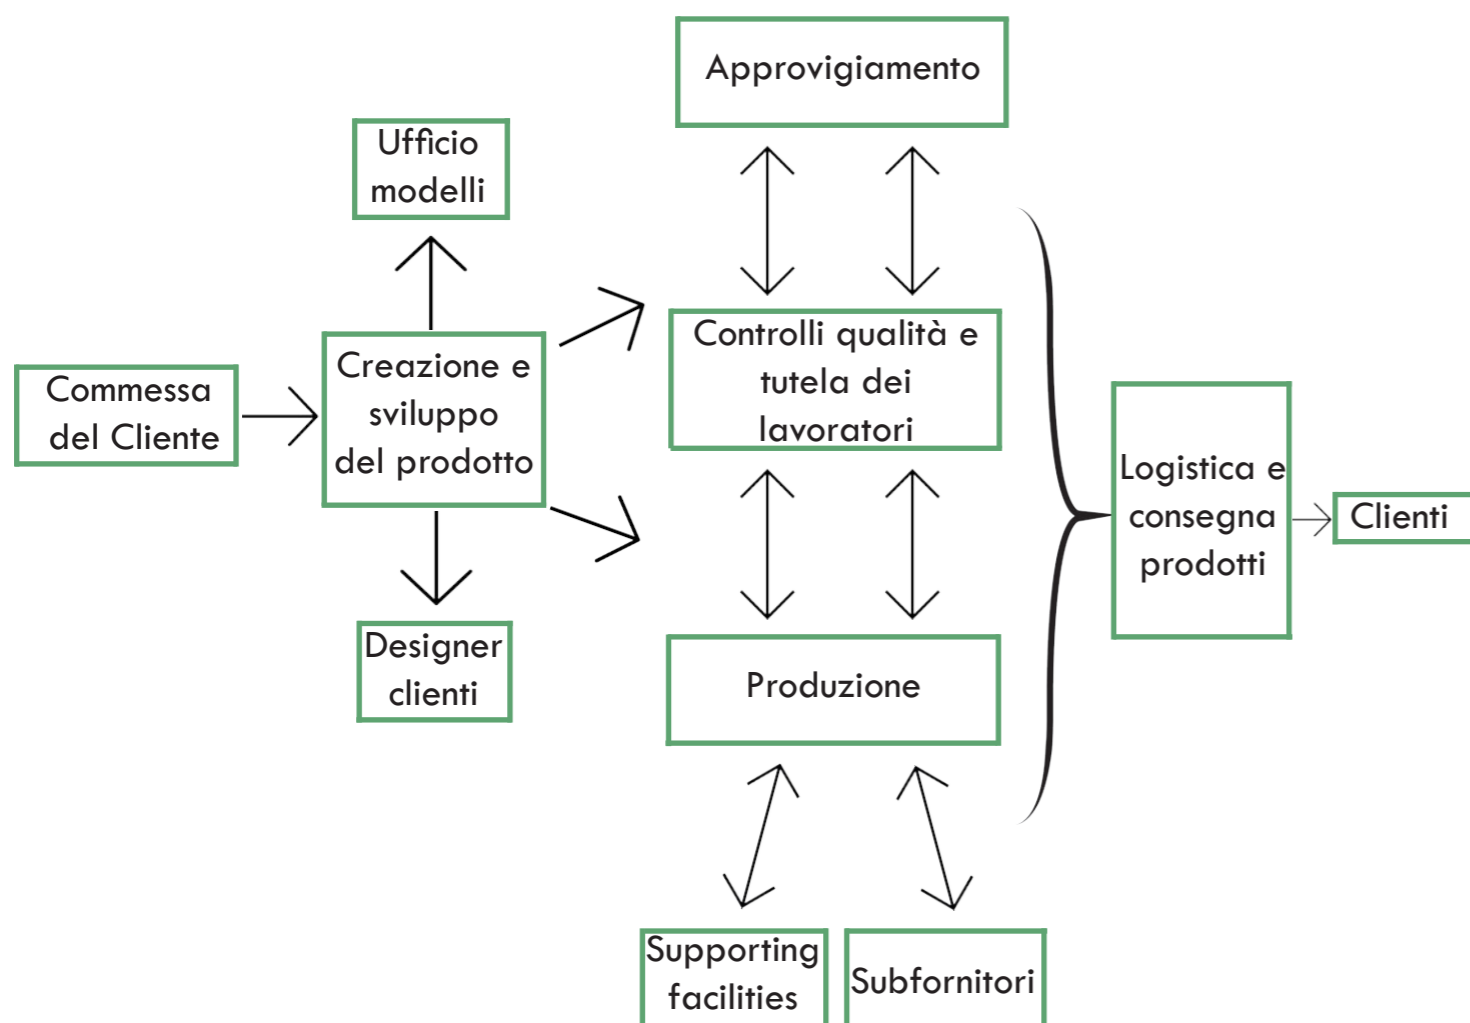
Approvigiamento

Ufficio modelli

Commessa del Cliente

Creazione e sviluppo del prodotto

Controlli qualità e tutela dei lavoratori

Logistica e consegna prodotti

Clienti

Designer clienti

Produzione

Supporting facilities

Subfornitori